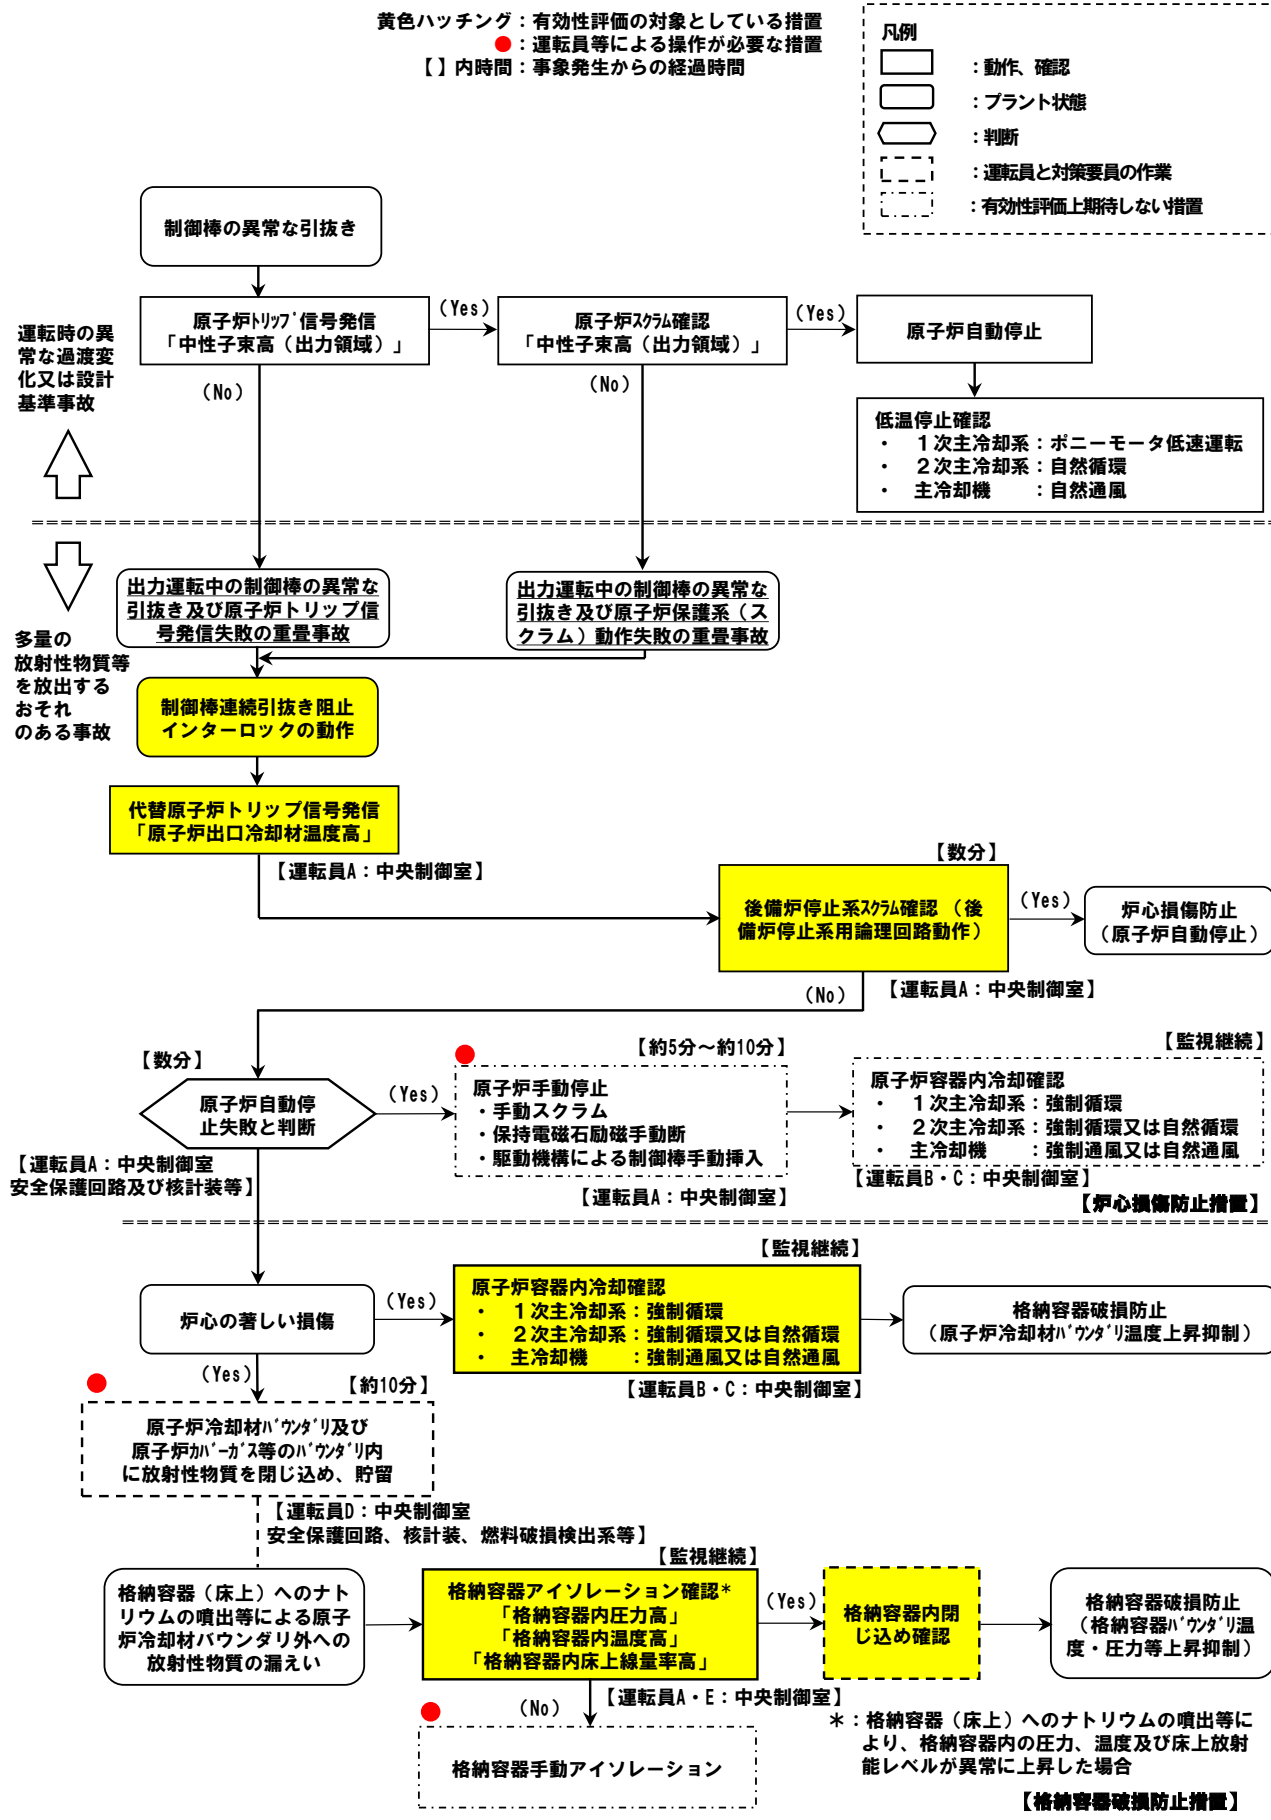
黄色ハッチング：有効性評価の対象としている措置
●：運転員等による操作が必要な措置
【】内時間：事象発生からの経過時間

凡例
：動作、確認
：プラント状態
：判断
：運転員と対策要員の作業
：有効性評価上期待しない措置

制御棒の異常な引抜き

原子炉ﾄﾘｯﾌﾟ信号発信「中性子束高（出力領域）」

（Yes）

原子炉ｽｸﾗﾑ確認「中性子束高（出力領域）」

（Yes）

原子炉自動停止

低温停止確認
・ 1次主冷却系：ポニーモータ低速運転
・ 2次主冷却系：自然循環
・ 主冷却機 ：自然通風

運転時の異常な過渡変化又は設計基準事故

（No）

（No）

多量の放射性物質等を放出するおそれのある事故

出力運転中の制御棒の異常な引抜き及び原子炉トリップ信号発信失敗の重畳事故

出力運転中の制御棒の異常な引抜き及び原子炉保護系（スクラム）動作失敗の重畳事故

制御棒連続引抜き阻止インターロックの動作

代替原子炉トリップ信号発信「原子炉出口冷却材温度高」

【運転員A：中央制御室】

【数分】

後備炉停止系ｽｸﾗﾑ確認（後備炉停止系用論理回路動作）

（Yes）

炉心損傷防止（原子炉自動停止）

（No）

【運転員A：中央制御室】

【数分】

原子炉自動停止失敗と判断

【運転員A：中央制御室 安全保護回路及び核計装等】

（Yes）

●

【約5分～約10分】

原子炉手動停止
・手動スクラム
・保持電磁石励磁手動断
・駆動機構による制御棒手動挿入

【運転員A：中央制御室】

【監視継続】

原子炉容器内冷却確認
・ 1次主冷却系：強制循環
・ 2次主冷却系：強制循環又は自然循環
・ 主冷却機 ：強制通風又は自然通風

【運転員B・C：中央制御室】

【炉心損傷防止措置】

【監視継続】

炉心の著しい損傷

（Yes）

原子炉容器内冷却確認
・ 1次主冷却系：強制循環
・ 2次主冷却系：強制循環又は自然循環
・ 主冷却機 ：強制通風又は自然通風

格納容器破損防止（原子炉冷却材ﾊﾞｳﾝﾀﾞﾘ温度上昇抑制）

【運転員B・C：中央制御室】

（Yes）

●

【約10分】

原子炉冷却材ﾊﾞｳﾝﾀﾞﾘ及び原子炉ｶﾊﾞｰｶﾞｽ等のﾊﾞｳﾝﾀﾞﾘ内に放射性物質を閉じ込め、貯留

【運転員D：中央制御室 安全保護回路、核計装、燃料破損検出系等】

【監視継続】

格納容器（床上）へのナトリウムの噴出等による原子炉冷却材バウンダリ外への放射性物質の漏えい

格納容器アイソレーション確認*
「格納容器内圧力高」
「格納容器内温度高」
「格納容器内床上線量率高」

（Yes）

格納容器内閉じ込め確認

格納容器破損防止（格納容器ﾊﾞｳﾝﾀﾞﾘ温度・圧力等上昇抑制）

【運転員A・E：中央制御室】

●

（No）

格納容器手動アイソレーション

＊：格納容器（床上）へのナトリウムの噴出等により、格納容器内の圧力、温度及び床上放射能レベルが異常に上昇した場合

【格納容器破損防止措置】